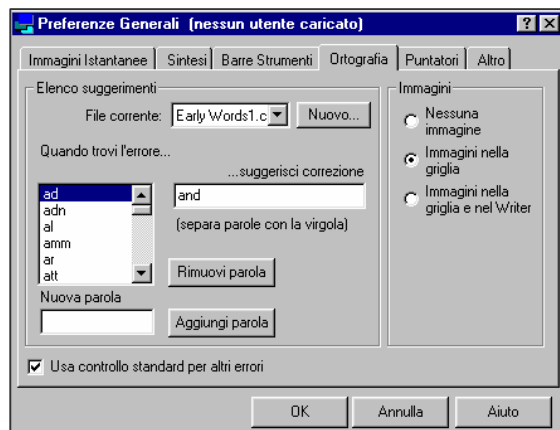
Preferenze Generali (nessun utente caricato) ? X

Immagini Istantanee | Sintesi | Barre Strumenti | Ortografia | Puntatori | Altro

Elenco suggerimenti

File corrente: Early Words1.c Nuovo...

Quando trovi l'errore...

...suggerisci correzione

ad
adn
al
amm
ar
att

and

(separa parole con la virgola)

Rimuovi parola

Nuova parola

Aggiungi parola

Immagini

Nessuna immagine

Immagini nella griglia

Immagini nella griglia e nel Writer

Usa controllo standard per altri errori

OK Annulla Aiuto